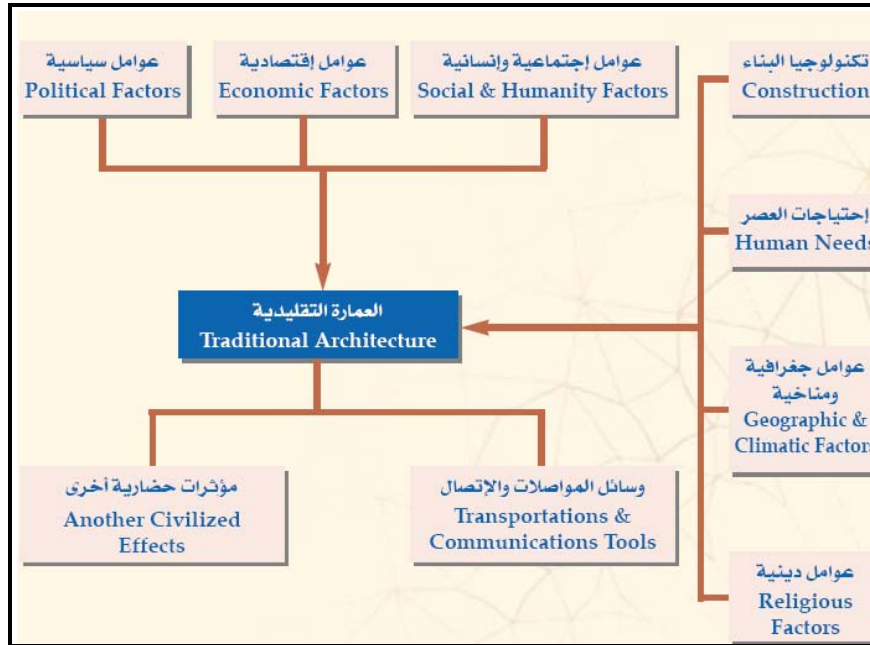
عوامل سياسية
Political Factors

عوامل إقتصادية
Economic Factors

عوامل إجتماعية وإنسانية
Social & Humanity Factors

تكنولوجيا البناء
Construction

إحتياجات العصر
Human Needs

العمارة التقليدية
Traditional Architecture

عوامل جغرافية ومناخية
Geographic & Climatic Factor

مؤثرات حضارية أخرى
Another Civilized Effects

وسائل المواصلات والإتصال
Transportations & Communications Tools

عوامل دينية
Religious Factors